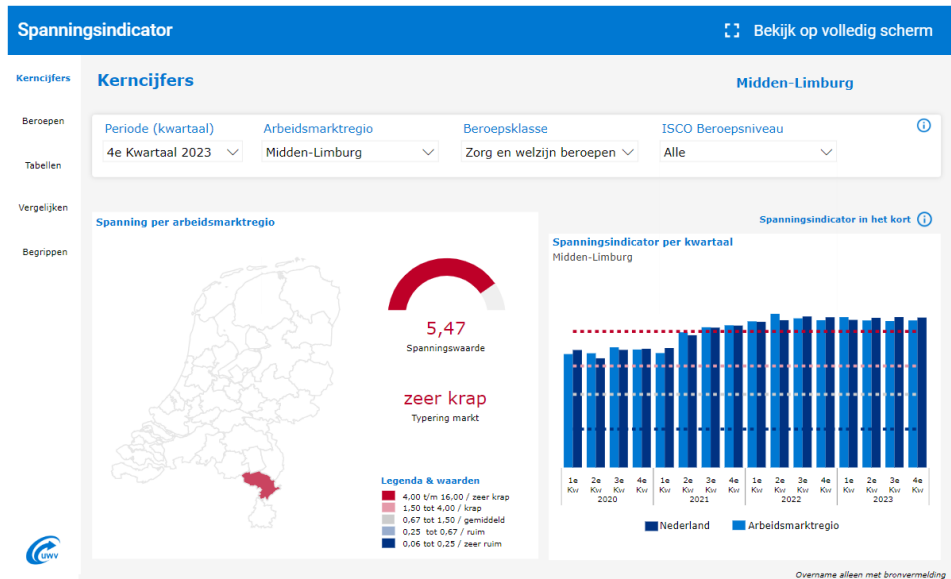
Spanningsindicator

Bekijk op volledig scherm

Kerncijfers
Beroepen
Tabellen
Vergelijken
Begrippen

Kerncijfers

Midden-Limburg

Periode (kwartaal)
4e Kwartaal 2023

Arbeidsmarktregio
Midden-Limburg

Beroepsklasse
Zorg en welzijn beroepen

ISCO Beroepsniveau
Alle

Spanning per arbeidsmarktregio

5,47
Spanningswaarde

zeer krap
Typering markt

Legenda & waarden
4,00 t/m 16,00 / zeer krap
1,50 tot 4,00 / krap
0,67 tot 1,50 / gemiddeld
0,25 tot 0,67 / ruim
0,06 tot 0,25 / zeer ruim

Spanningsindicator in het kort

Spanningsindicator per kwartaal
Midden-Limburg

| 1e Kw | 2e Kw | 3e Kw | 4e Kw | 1e Kw | 2e Kw | 3e Kw | 4e Kw | 1e Kw | 2e Kw | 3e Kw | 4e Kw | 1e Kw | 2e Kw | 3e Kw | 4e Kw |
|---|---|---|---|---|---|---|---|---|---|---|---|---|---|---|---|
| 2020 | | | | 2021 | | | | 2022 | | | | 2023 | | | |

Nederland
Arbeidsmarktregio

UWV

Overname alleen met bronvermelding